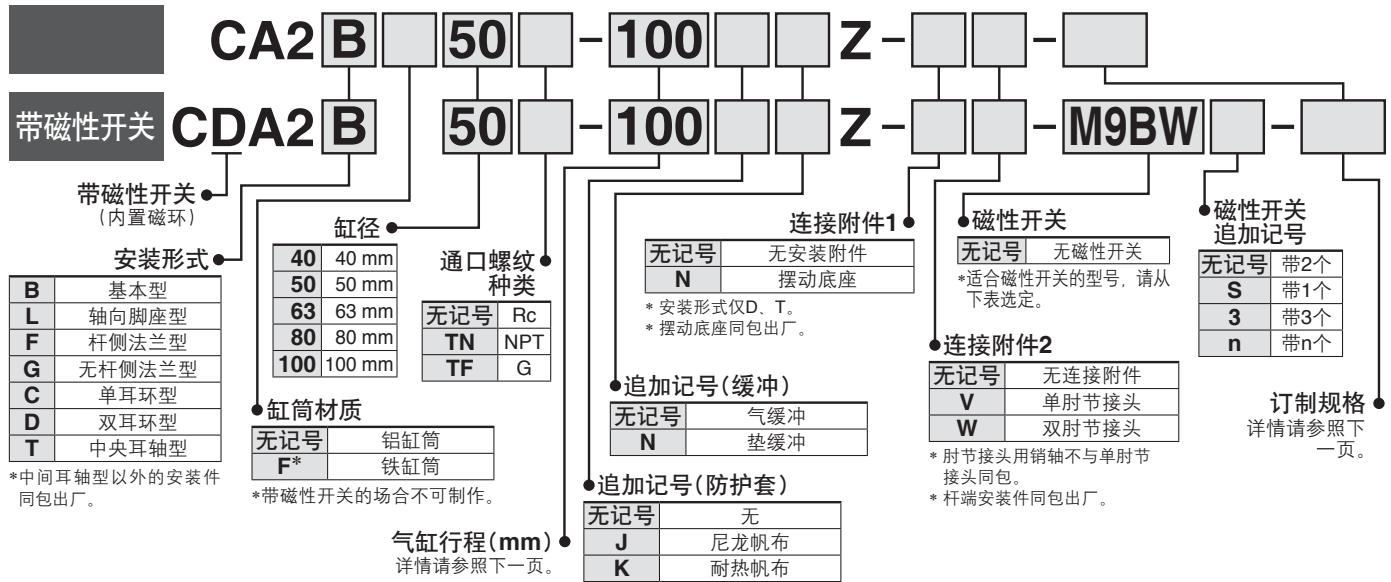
CA2 B 50 - 100 Z - -

带磁性开关 CDA2 B 50 - 100 Z - - M9BW -

带磁性开关
（内置磁环）

安装形式

| B | 基本型 |
|---|---|
| L | 轴向脚座型 |
| F | 杆侧法兰型 |
| G | 无杆侧法兰型 |
| C | 单耳环型 |
| D | 双耳环型 |
| T | 中央耳轴型 |

*中间耳轴型以外的安装件同包出厂。

缸径

| 40 | 40 mm |
|---|---|
| 50 | 50 mm |
| 63 | 63 mm |
| 80 | 80 mm |
| 100 | 100 mm |

缸筒材质

| 无记号 | 铝缸筒 |
|---|---|
| F* | 铁缸筒 |

*带磁性开关的场合不可制作。

通口螺纹种类

| 无记号 | Rc |
|---|---|
| TN | NPT |
| TF | G |

气缸行程(mm)
详情请参照下一页。

连接附件1

| 无记号 | 无安装附件 |
|---|---|
| N | 摆动底座 |

* 安装形式仅D、T。
* 摆动底座同包出厂。

追加记号(缓冲)

| 无记号 | 气缓冲 |
|---|---|
| N | 垫缓冲 |

追加记号(防护套)

| 无记号 | 无 |
|---|---|
| J | 尼龙帆布 |
| K | 耐热帆布 |

磁性开关

| 无记号 | 无磁性开关 |
|---|---|

*适合磁性开关的型号，请从下表选定。

连接附件2

| 无记号 | 无连接附件 |
|---|---|
| V | 单肘节接头 |
| W | 双肘节接头 |

* 肘节接头用销轴不与单肘节接头同包。
* 杆端安装件同包出厂。

磁性开关追加记号

| 无记号 | 带2个 |
|---|---|
| S | 带1个 |
| 3 | 带3个 |
| n | 带n个 |

订制规格
详情请参照下一页。